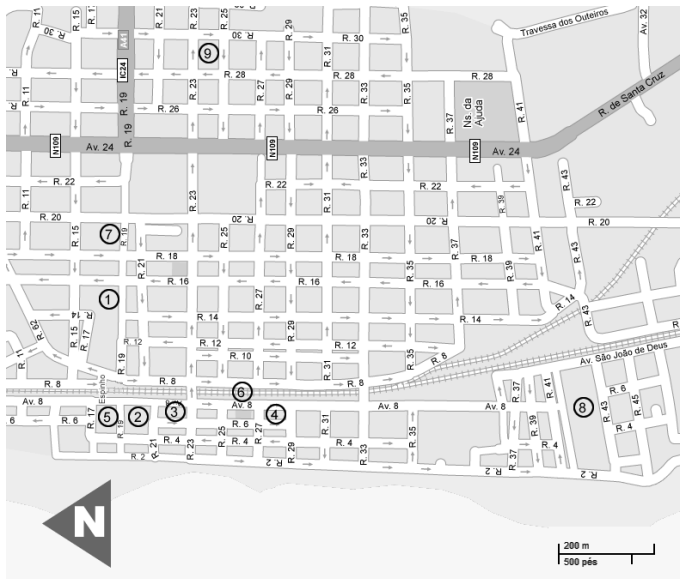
R. 15
R. 17
R. 21
R. 23
R. 25
R. 29
R. 35
Travessa dos Outeiros
Av. 32
R. 30
R. 30
R. 30
9
A1
IC24
R. 28
R. 28
R. 28
R. 11
R. 19
R. 26
R. 27
R. 29
R. 33
R. 35
R. 26
Ns. da Ajuda
R. 37
R. 41
R. de Santa Cruz
N109
Av. 24
R. 19
N109
N109
Av. 24
R. 22
R. 23
R. 22
R. 31
R. 33
R. 22
R. 43
R. 11
R. 22
R. 39
R. 20
R. 20
R. 20
R. 20
R. 15
7
R. 19
R. 25
R. 29
R. 33
R. 37
R. 41
R. 43
R. 18
R. 18
R. 18
R. 39
R. 21
R. 35
R. 16
R. 16
R. 16
1
R. 27
R. 14
R. 14
R. 14
R. 14
R. 43
R. 62
R. 17
R. 15
R. 12
R. 12
R. 29
R. 12
R. 11
R. 19
R. 10
R. 10
R. 31
R. 35
R. 8
Av. São João de Deus
R. 8
R. 8
R. 8
R. 8
Espinho
6
R. 37
R. 41
R. 6
Av. 8
Av. 8
Av. 8
Av. 8
R. 45
R. 6
R. 17
5
2
3
4
8
R. 19
R. 6
R. 31
R. 35
R. 39
R. 43
R. 4
R. 6
R. 21
R. 4
R. 25
R. 4
R. 27
R. 4
R. 4
R. 4
R. 23
R. 33
R. 2
R. 29
R. 2
R. 37
R. 2
R. 2
N
200 m
500 pés